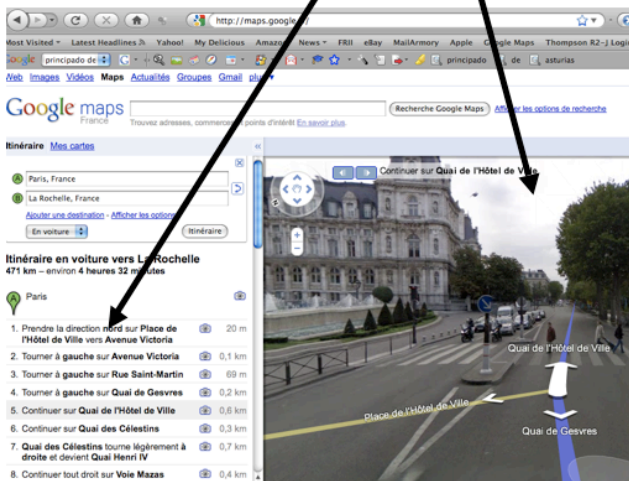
http://maps.google.

Most Visited ▾ Latest Headlines Yahoo! My Delicious Amazo News ▾ FRII eBay MailArmory Apple Google Maps Thompson R2–J Logi

Google principado de principado de asturias

Web Images Vidéos Maps Actualités Groupes Gmail plus ▾

Google maps France

Recherche Google Maps Afficher les options de recherche

Trouvez adresses, commerces, points d'intérêt En savoir plus

Itinéraire Mes cartes

A Paris, France

B La Rochelle, France

Ajouter une destination - Afficher les options

En voiture

Itinéraire

Itinéraire en voiture vers La Rochelle

471 km – environ 4 heures 32 minutes

A Paris

1. Prendre la direction nord sur Place de l'Hôtel de Ville vers Avenue Victoria 20 m

2. Tourner à gauche sur Avenue Victoria 0,1 km

3. Tourner à gauche sur Rue Saint-Martin 69 m

4. Tourner à gauche sur Quai de Gesvres 0,2 km

5. Continuer sur Quai de l'Hôtel de Ville 0,6 km

6. Continuer sur Quai des Célestins 0,3 km

7. Quai des Célestins tourne légèrement à droite et devient Quai Henri IV 0,7 km

8. Continuer tout droit sur Voie Mazas 0,4 km

Continuer sur Quai de l'Hôtel de Ville

Quai de l'Hôtel de Ville

Place de l'Hôtel de Ville

Quai de Gesvres